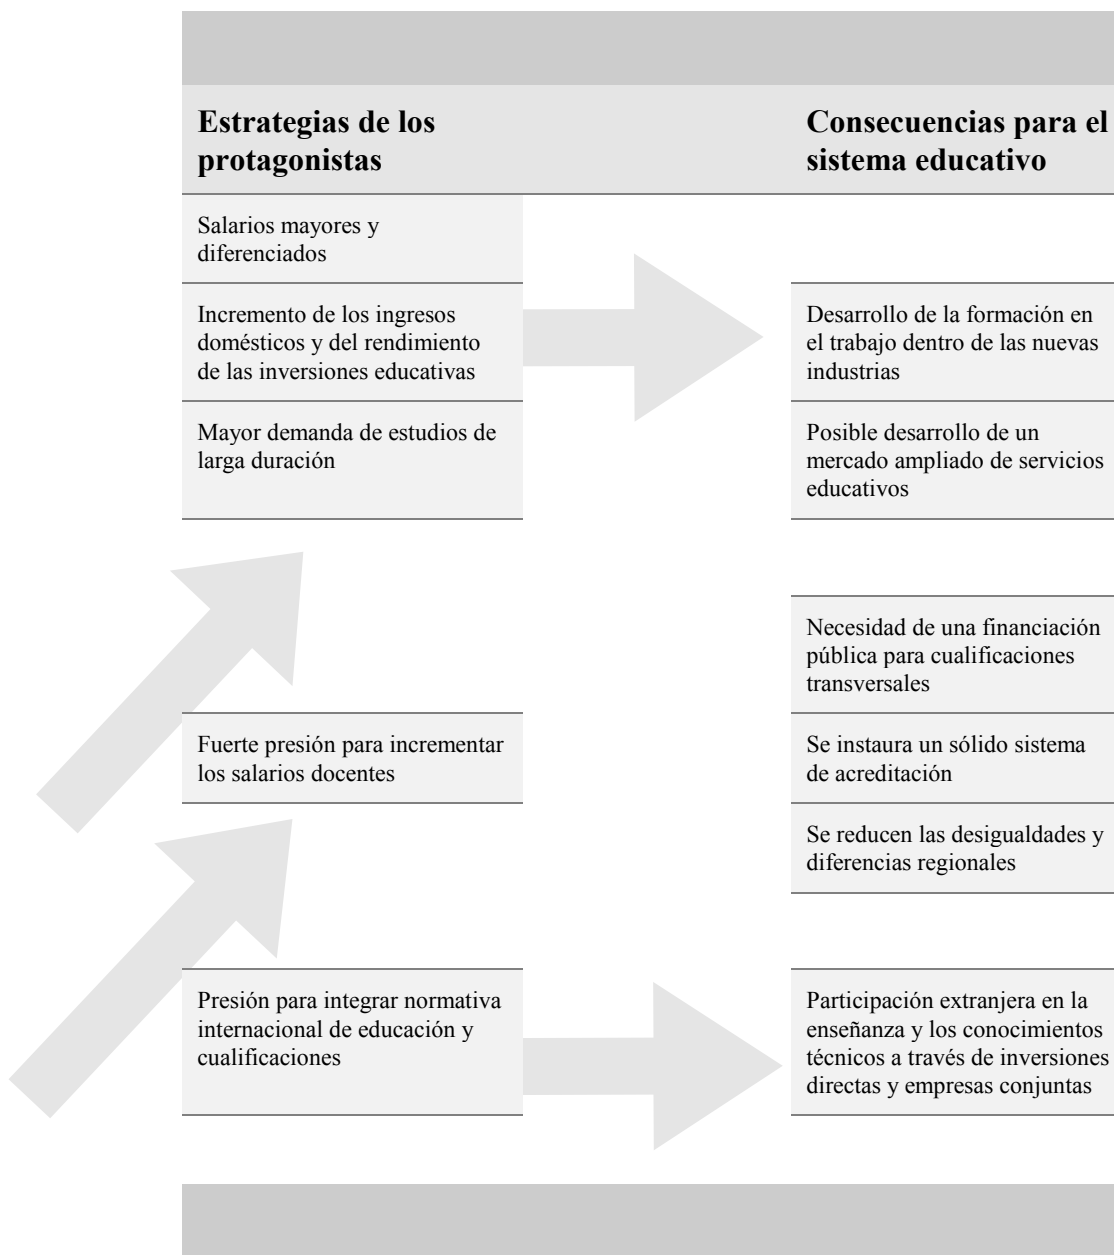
Estrategias de los protagonistas

Consecuencias para el sistema educativo

Salarios mayores y diferenciados

Incremento de los ingresos domésticos y del rendimiento de las inversiones educativas

Desarrollo de la formación en el trabajo dentro de las nuevas industrias

Mayor demanda de estudios de larga duración

Posible desarrollo de un mercado ampliado de servicios educativos

Necesidad de una financiación pública para cualificaciones transversales

Fuerte presión para incrementar los salarios docentes

Se instaura un sólido sistema de acreditación

Se reducen las desigualdades y diferencias regionales

Presión para integrar normativa internacional de educación y cualificaciones

Participación extranjera en la enseñanza y los conocimientos técnicos a través de inversiones directas y empresas conjuntas